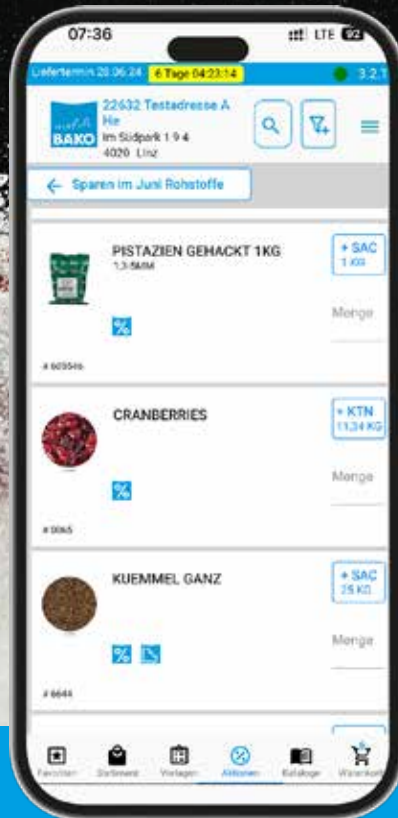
07:36
LTE 92

Liefertermin 28.06.24 6 Tage 04:23:14 3.2.1

BÄKO
22632 Testadresse A He
Im Südpark 1 9 4
4020 Linz

← Sparen im Juni Rohstoffe

PISTAZIEN GEHACKT 1KG
1,3-5MM
%
+ SAC 1 KG
Menge
# 605546

CRANBERRIES
%
+ KTN 11,34 KG
Menge
# 0065

KUEMMEL GANZ
%
+ SAC 25 KG
Menge
# 6644

Favoriten Sortiment Vorlagen Aktionen Kataloge Warenkorb